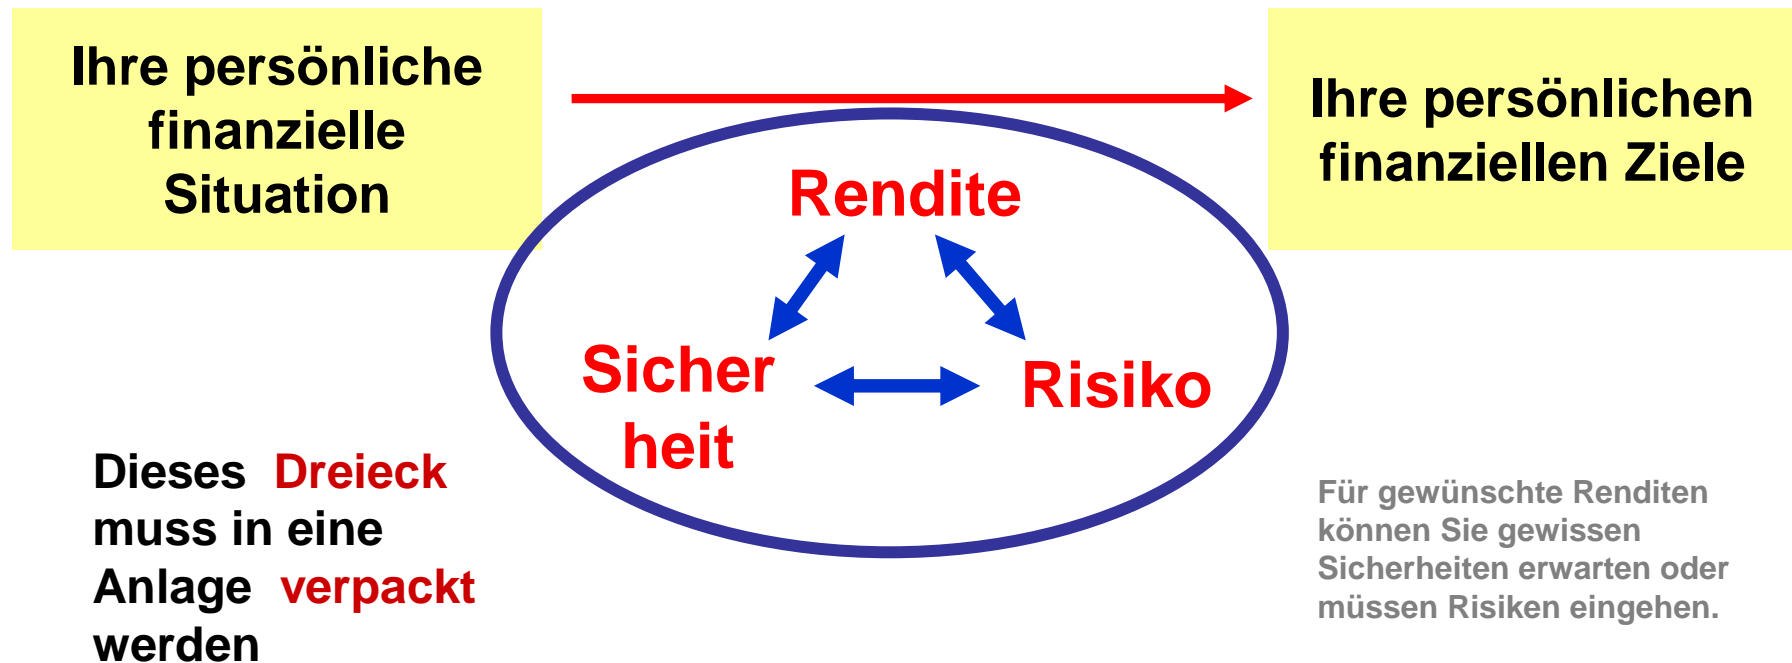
Ihre persönliche finanzielle Situation

Ihre persönlichen finanziellen Ziele

Rendite

Sicher heit

Risiko

Dieses Dreieck muss in eine Anlage verpackt werden

Für gewünschte Renditen können Sie gewissen Sicherheiten erwarten oder müssen Risiken eingehen.